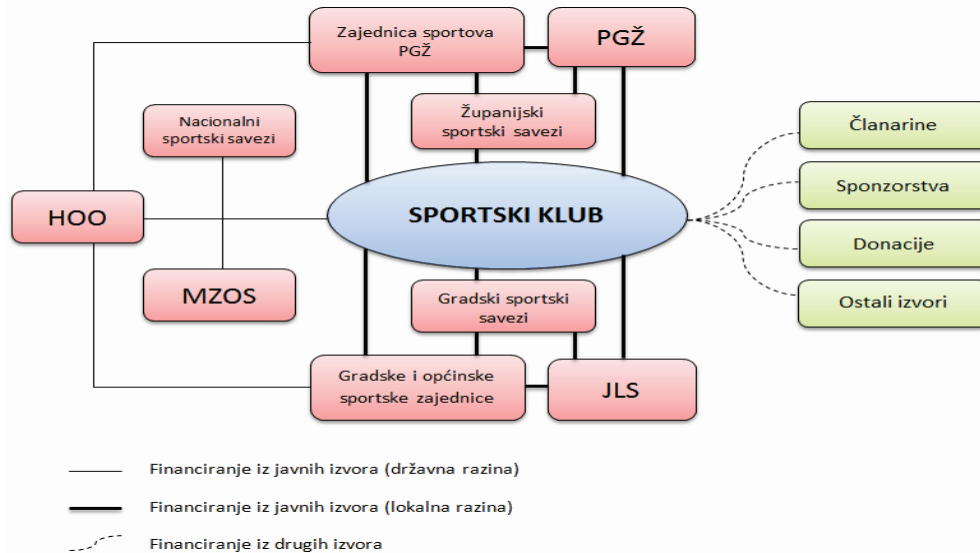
Zajednica sportova PGŽ

PGŽ

Nacionalni sportski savezi

Županijski sportski savezi

Članarine

Sponzorstva

HOO

SPORTSKI KLUB

Donacije

MZOS

Gradski sportski savezi

Ostali izvori

Gradske i općinske sportske zajednice

JLS

Financiranje iz javnih izvora (državna razina)

Financiranje iz javnih izvora (lokalna razina)

Financiranje iz drugih izvora